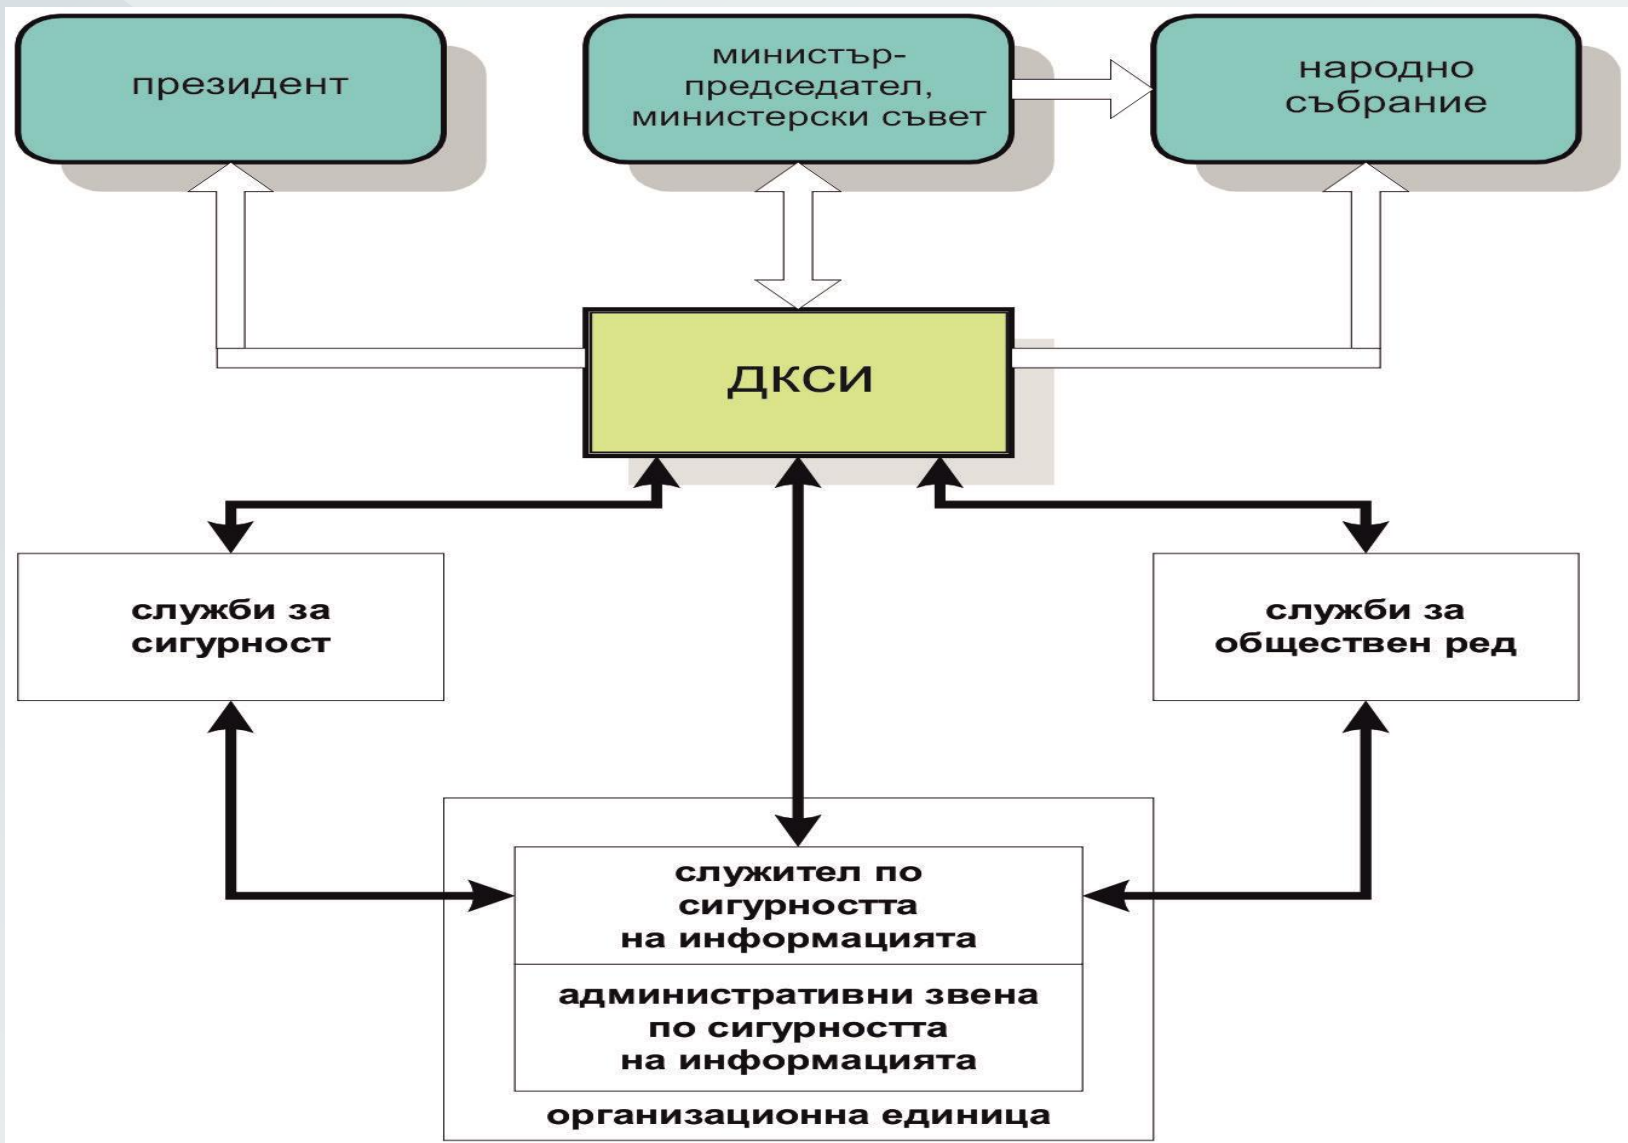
президент

министър-председател, министерски съвет

народно събрание

ДКСИ

служби за сигурност

служби за обществен ред

служител по сигурността на информацията

административни звена по сигурността на информацията

организационна единица